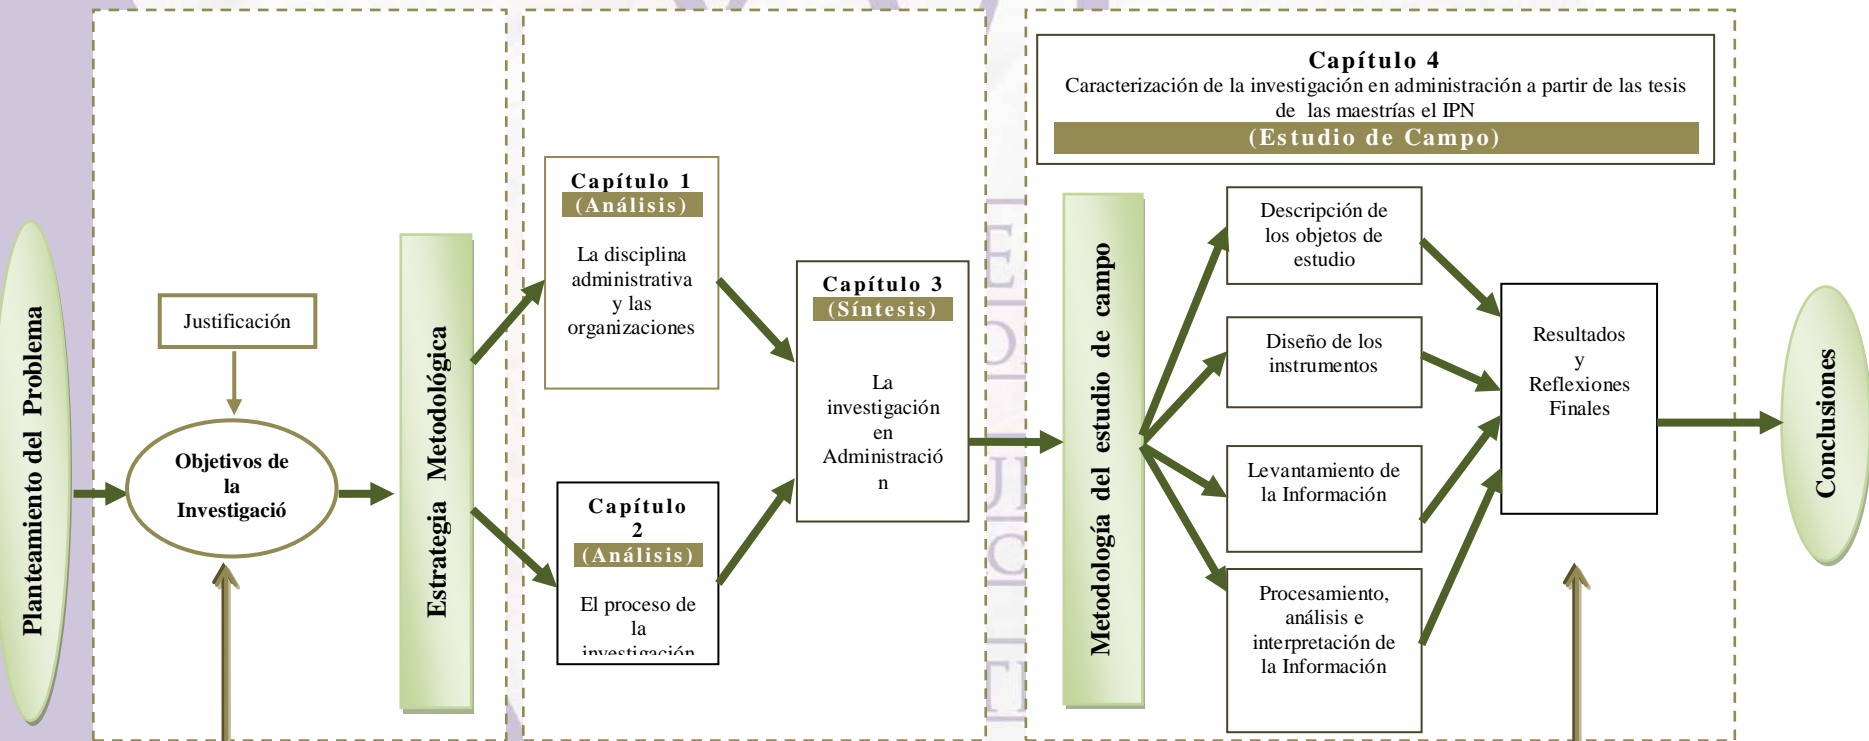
Planteamiento del Problema

Justificación

Objetivos de la Investigació

Estrategia Metodológica

Capítulo 1
(Análisis)
La disciplina administrativa y las organizaciones

Capítulo 2
(Análisis)
El proceso de la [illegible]

Capítulo 3
(Síntesis)
La investigación en Administració n

Capítulo 4
Caracterización de la investigación en administración a partir de las tesis de las maestrías el IPN
(Estudio de Campo)

Metodología del estudio de campo

Descripción de los objetos de estudio

Diseño de los instrumentos

Levantamiento de la Información

Procesamiento, análisis e interpretación de la Información

Resultados y Reflexiones Finales

Conclusiones